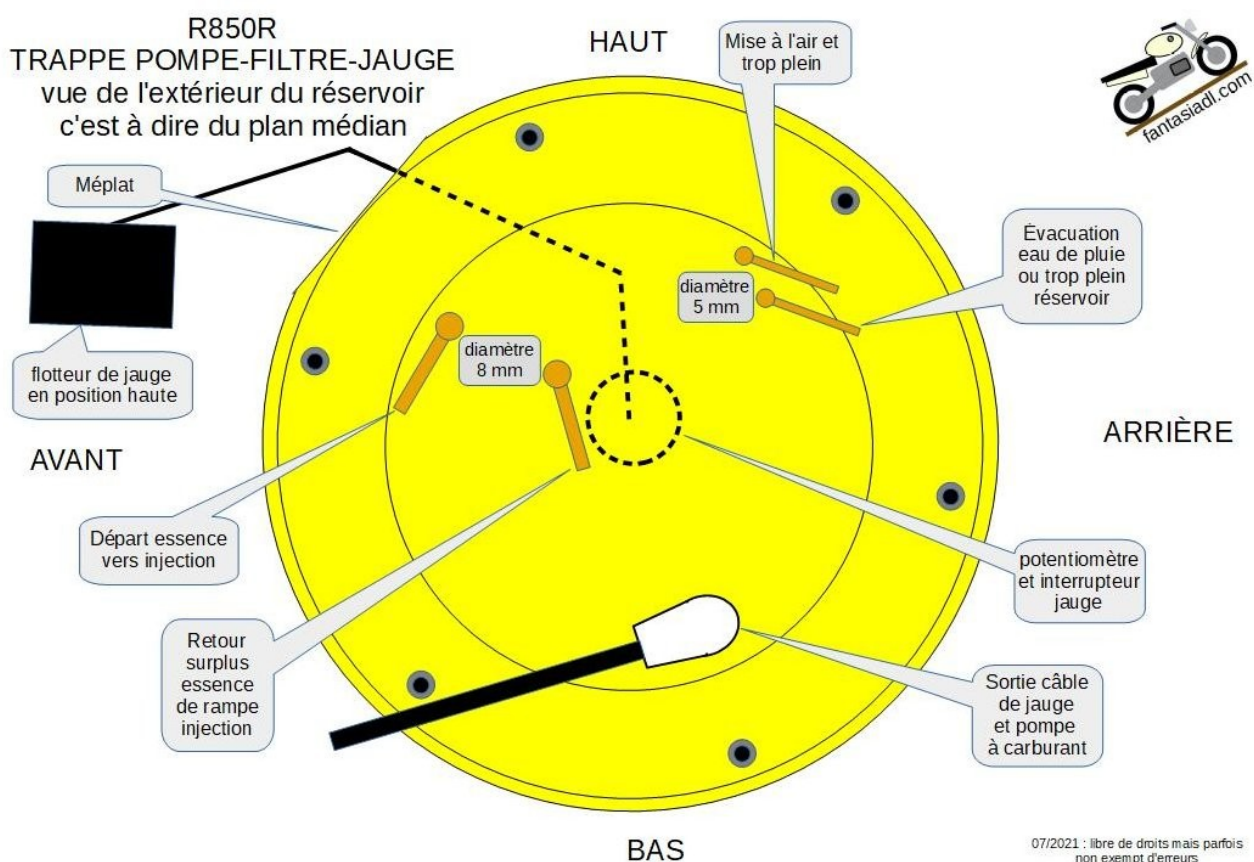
R850R
TRAPPE POMPE-FILTRE-JAUGE
vue de l'extérieur du réservoir
c'est à dire du plan médian

HAUT

Mise à l'air et trop plein

fantasiadl.com

Méplat

Évacuation eau de pluie ou trop plein réservoir

diamètre 5 mm

flotteur de jauge en position haute

diamètre 8 mm

AVANT

ARRIÈRE

Départ essence vers injection

potentiomètre et interrupteur jauge

Retour surplus essence de rampe injection

Sortie câble de jauge et pompe à carburant

BAS

07/2021 : libre de droits mais parfois non exempt d'erreurs